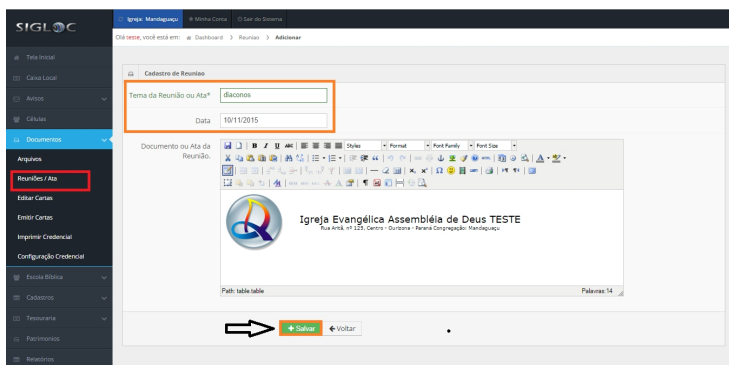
SIGLOC

Igreja: Mandaguaçu   Minha Conta   Sair do Sistema

Olá teste, você está em: Dashboard > Reunias > Adicionar

Tela Inicial
Caixa Local
Avisos
Células
Documentos
Arquivos
Reuniões / Ata
Editar Cartas
Emitir Cartas
Imprimir Credencial
Configuração Credencial
Escola Bíblica
Cadastros
Tesouraria
Patrimonios
Relatórios

Cadastro de Reunião

Tema da Reunião ou Ata* diaconos

Data 10/11/2015

Documento ou Ata da Reunião.

Styles   Format   Font Family   Font Size

Igreja Evangélica Assembléia de Deus TESTE
Rua Arib, nº 123, Centro - Ourizona - Paraná Congregação: Mandaguaçu

Path: table.table   Palavras:14

+ Salvar   ← Voltar